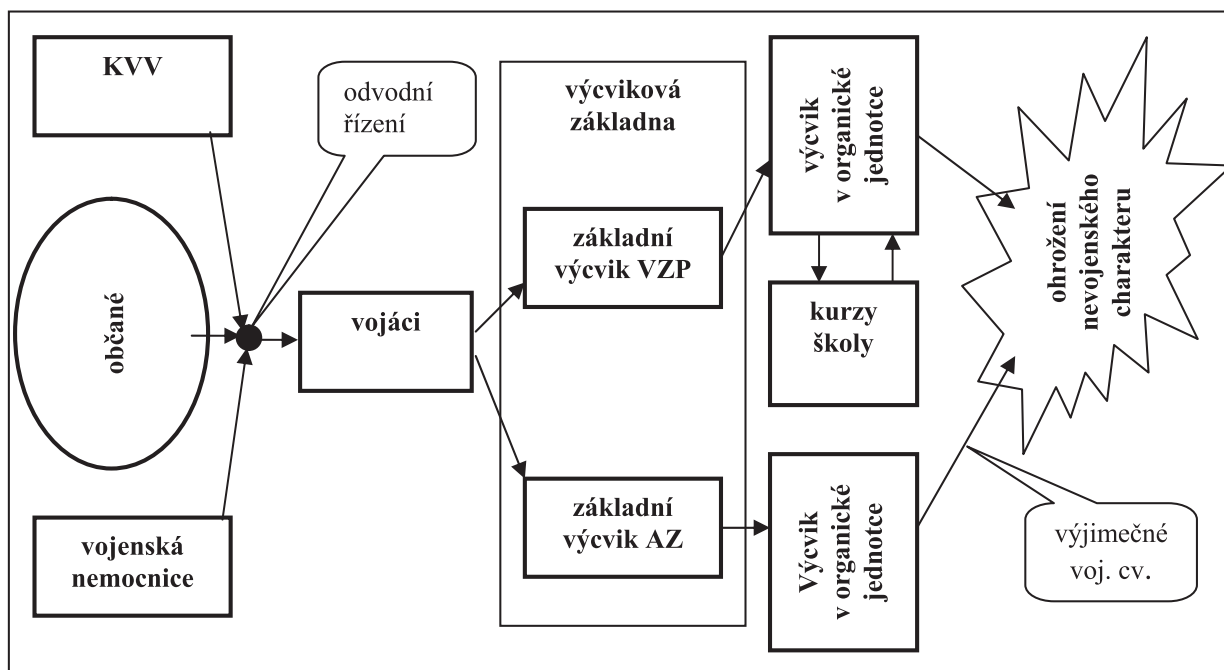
KVV

odvodní řízení

občané

vojenská nemocnice

vojáci

výcviková základna

základní výcvik VZP

základní výcvik AZ

výcvik v organické jednotce

kurzy školy

Výcvik v organické jednotce

ohrožení nevojenského charakteru

výjimečné voj. cv.